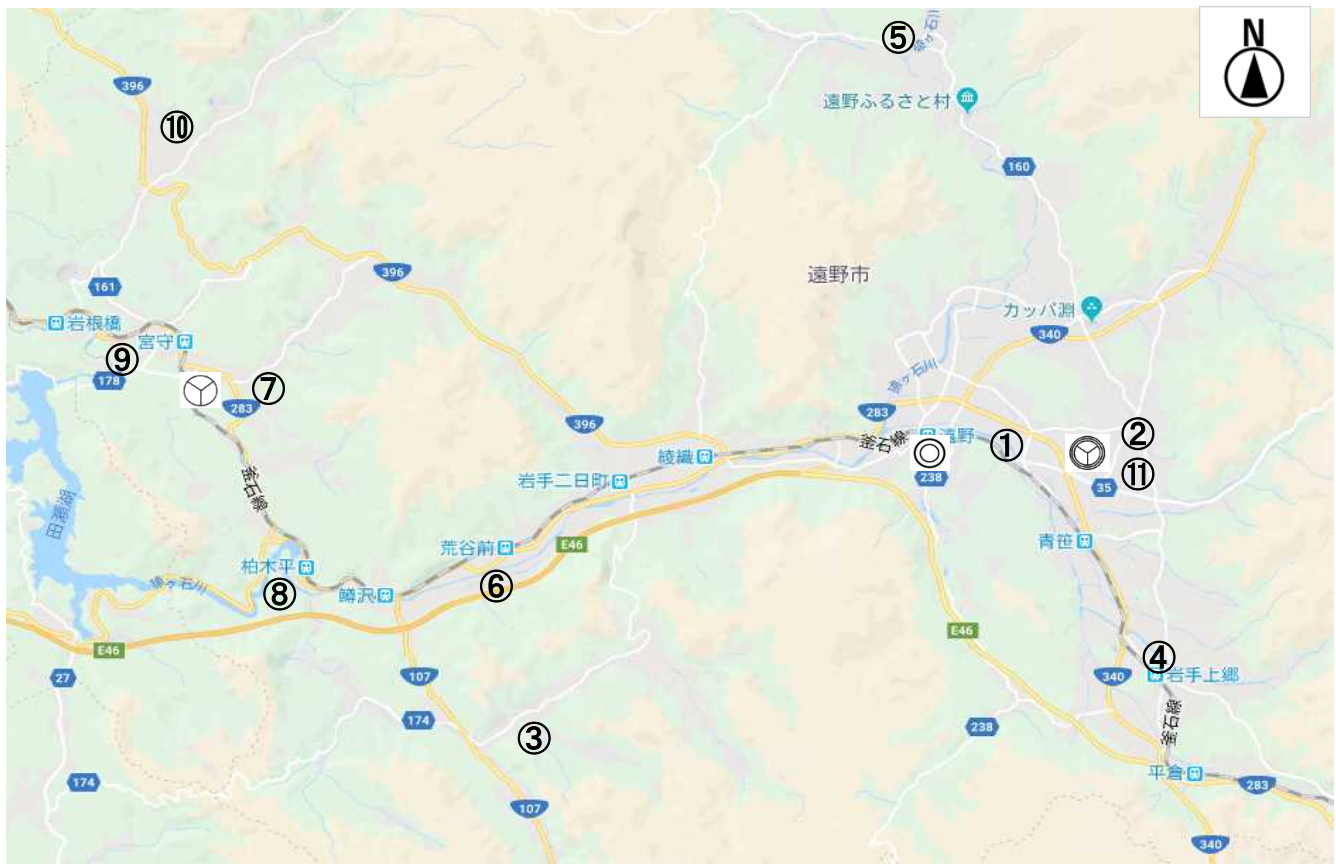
⑤
N
396
⑩
遠野ふるさと村
160
遠野市
161
カッパ淵
岩根橋
340
宮守
⑨
178
⑦
283
猿ヶ石川
283
396
遠野
①
②
釜石線
396
綾織
⑪
岩手二日町
238
35
釜石線
荒谷前
E46
青笹
柏木平
猿ヶ石川
⑧
鱒沢
⑥
E46
E46
④
27
107
340
岩手上郷
釜石線
174
238
③
174
平倉
107
283
340